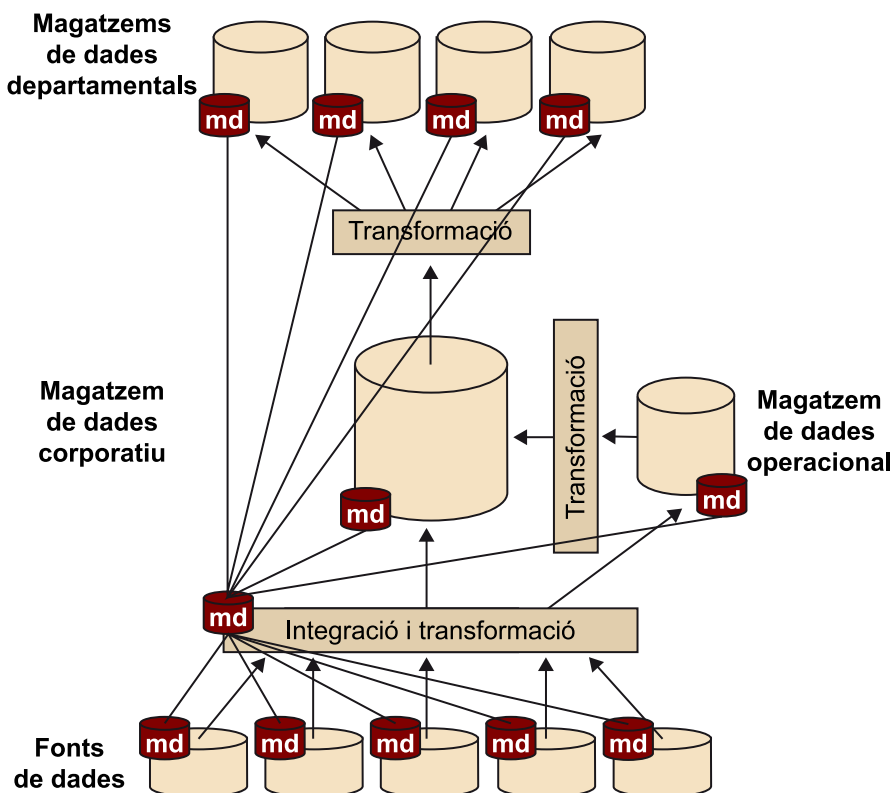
Magatzems de dades departamentals

md

md

md

md

Transformació

Magatzem de dades corporatiu

Transformació

Magatzem de dades operacional

md

md

md

Integració i transformació

Fonts de dades

md

md

md

md

md